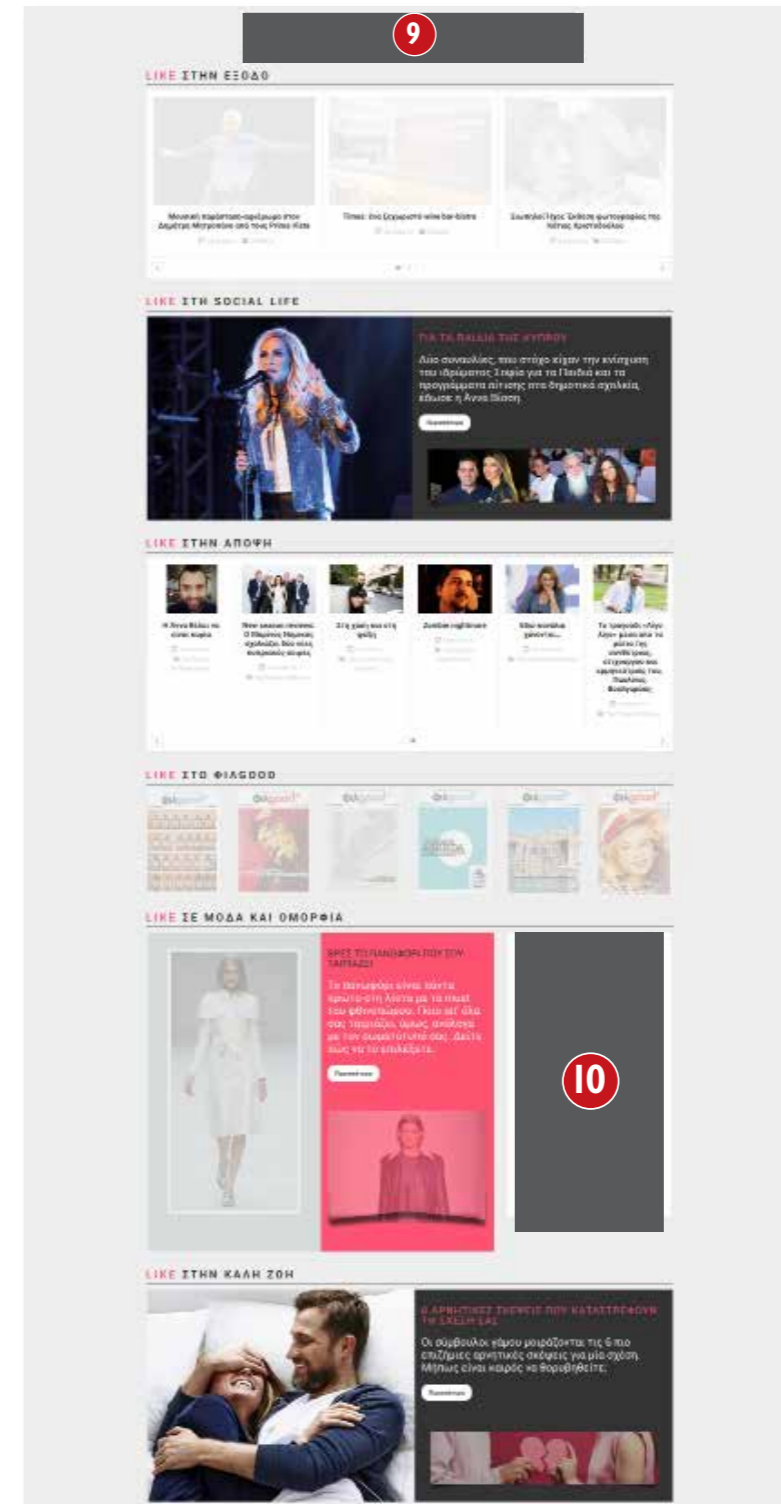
9

LIKE ΣΤΗΝ ΕΞΟΔΟ

Μουσική παράσταση-αφιέρωμα στον Δημήτρη Μητροπάνο από τους Prime Kids

Times: ένα ξεχωριστό wine bar-bistro

Συναισθήματος: Έκθεση φωτογραφίας της Νάτιας Χριστοδούλου

LIKE ΣΤΗ SOCIAL LIFE

ΓΙΑ ΤΑ ΠΑΙΔΙΑ ΤΗΣ ΚΥΠΡΟΥ

Δύο συναυλίες, που στόχο είχαν την ενίσχυση του ιδρύματος Σπίτια για τα Παιδιά και τα προγράμματα σίτισης στα δημοτικά σχολεία, έδωσε η Άννα Βίσση

Περισσότερα

LIKE ΣΤΗΝ ΑΠΟΨΗ

Η Άννα Βίσση το είπε καλά

Νέα ακαδημαϊκή σελίδα: Ο Μάριος Μαυρίκιος εκλέχθηκε δύο νέες πανεπιστημιακές θέσεις

Στη χώρα και στη φύση

Ζωνάκια σήμερα

Κάτι καινούργιο γίνεται...

Το τραγούδι «Λίγο λίγο» μέσα από το ρεύμα της ευαισθησίας, εξηγημένο και ερμηνευμένο του Παύλου Φυσσά

LIKE ΣΤΟ ΦΙΛGOOD

φιλgood

LIKE ΣΕ ΜΟΔΑ ΚΑΙ ΟΜΟΡΦΙΑ

ΒΡΕΣ ΤΟ ΠΑΝΩΦΟΡΙ ΠΟΥ ΣΟΥ ΤΑΙΡΙΑΖΕΙ

Το πανωφόρι είναι πάντα πρώτο στη λίστα με τα must του φθινοπώρου. Γιατί δεν όλα σας ταιριάζουν, όμως ανάλογα με τον σωματότυπό σας, δείτε πώς να το επιλέξετε.

Περισσότερα

10

LIKE ΣΤΗΝ ΚΑΛΗ ΖΩΗ

6 ΑΡΝΗΤΙΚΕΣ ΣΚΕΨΕΙΣ ΠΟΥ ΚΑΤΑΣΤΡΕΦΟΥΝ ΤΗ ΣΧΕΣΗ ΣΑΣ

Οι σύμβουλοι γάμου μοιράζονται τις 6 πιο επιζήμιες αρνητικές σκέψεις για μία σχέση. Μήπως είναι καιρός να θορυβηθείτε;

Περισσότερα